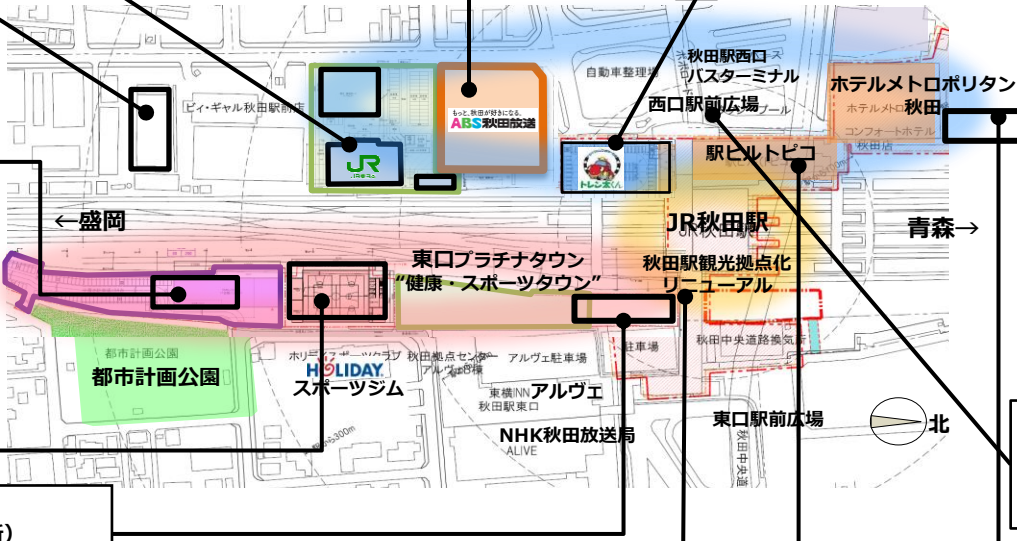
ビィ・ギャル秋田駅前店

JR

もっと、秋田が好きになる。
ABS秋田放送

自動車整理場

秋田駅西口
バスターミナル

西口駅前広場

トレン太くん

ホテルメトロポリタン
秋田

ホテルメトロポリタン

コンフォートホテル

秋田店

駅ビルトピコ

JR秋田駅

←盛岡

青森→

東口プラチナタウン
"健康・スポーツタウン"

秋田駅観光拠点化
リニューアル

都市計画公園

都市計画公園

ホリデイスポーツクラブ 秋田拠点センター アルヴェ駐車場

HOLIDAY
スポーツジム

アルヴェ

東横INN
秋田駅東口

NHK秋田放送局

ALIVE

駐車場

秋田中央道路換気所

東口駅前広場

北

f)